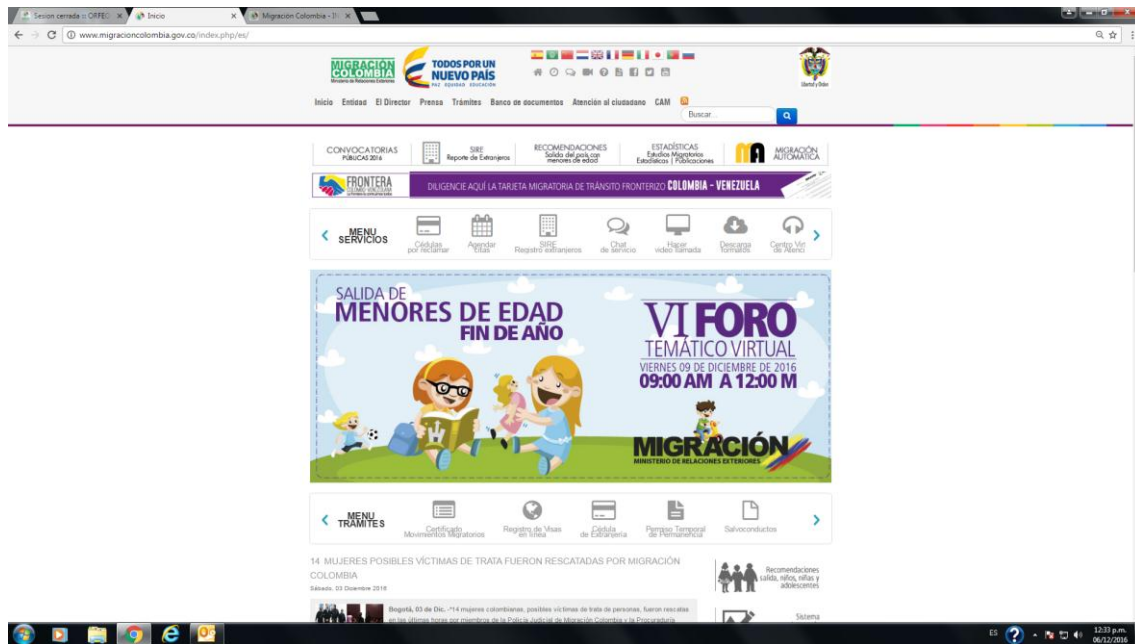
Sesion cerrada :: ORFEO × Inicio × Migración Colombia - × 
www.migracioncolombia.gov.co/index.php/es/

MIGRACIÓN COLOMBIA
Ministerio de Relaciones Exteriores
TODOS POR UN NUEVO PAÍS
PAZ EQUIDAD EDUCACIÓN
Libertad y Orden

Inicio Entidad El Director Prensa Trámites Banco de documentos Atención al ciudadano CAM
Buscar...

CONVOCATORIAS PÚBLICAS 2016
SIRE Reporte de Extranjeros
RECOMENDACIONES Salida del país con menores de edad
ESTADÍSTICAS Estudios Migratorios Estadísticas | Publicaciones
MIGRACIÓN AUTOMÁTICA

FRONTERA COLOMBO VENEZOLANA
DILIGENCIE AQUÍ LA TARJETA MIGRATORIA DE TRÁNSITO FRONTERIZO COLOMBIA - VENEZUELA

MENU SERVICIOS
Cédulas por reclamar
Agendar Citas
SIRE Registro extranjeros
Chat de servicio
Hacer video llamada
Descarga formatos
Centro Virt de Atenci

SALIDA DE MENORES DE EDAD FIN DE AÑO
VI FORO TEMÁTICO VIRTUAL
VIERNES 09 DE DICIEMBRE DE 2016
09:00 AM A 12:00 M
MIGRACIÓN
MINISTERIO DE RELACIONES EXTERIORES

MENU TRÁMITES
Certificado Movimientos Migratorios
Registro de Visas en línea
Cédula de Extranjería
Permiso Temporal de Permanencia
Salvoconductos

14 MUJERES POSIBLES VÍCTIMAS DE TRATA FUERON RESCATADAS POR MIGRACIÓN COLOMBIA
Sábado, 03 Diciembre 2016

Bogotá, 03 de Dic. -"14 mujeres colombianas, posibles víctimas de trata de personas, fueron rescatas en las últimas horas por miembros de la Policía Judicial de Migración Colombia y la Procuraduría

Recomendaciones salida, niños, niñas y adolescentes

Sistema

ES 12:33 p.m. 06/12/2016